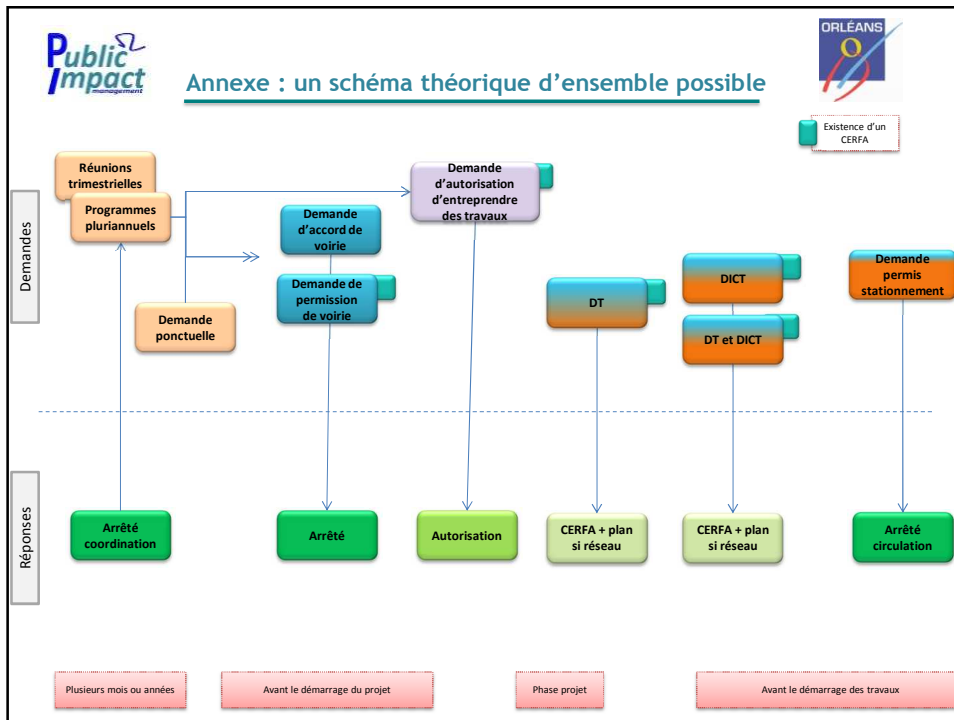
Public Impact management

Annexe : un schéma théorique d'ensemble possible

ORLÉANS

Existence d'un CERFA

Demandes

Réunions trimestrielles

Programmes pluriannuels

Demande ponctuelle

Demande d'accord de voirie

Demande de permission de voirie

Demande d'autorisation d'entreprendre des travaux

DT

DICT

DT et DICT

Demande permis stationnement

Réponses

Arrêté coordination

Arrêté

Autorisation

CERFA + plan si réseau

CERFA + plan si réseau

Arrêté circulation

Plusieurs mois ou années

Avant le démarrage du projet

Phase projet

Avant le démarrage des travaux